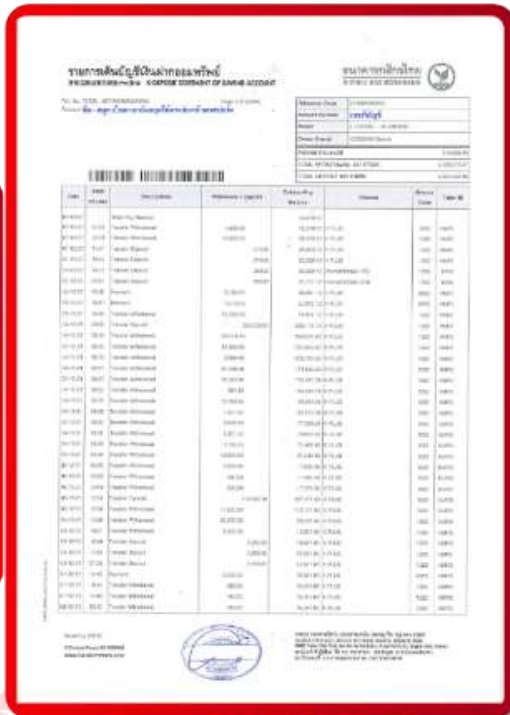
รายการเดินบัญชีเงินฝากออมทรัพย์
STATEMENT OF SAVING ACCOUNT

ธนาคารกสิกรไทย

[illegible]

| Date | Time | Descriptions | Withdrawal / Deposit | Outstanding Balance | Channel | Service Code | Teller ID |
|---|---|---|---|---|---|---|---|
| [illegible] | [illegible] | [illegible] | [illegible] | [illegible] | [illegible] | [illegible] | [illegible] |